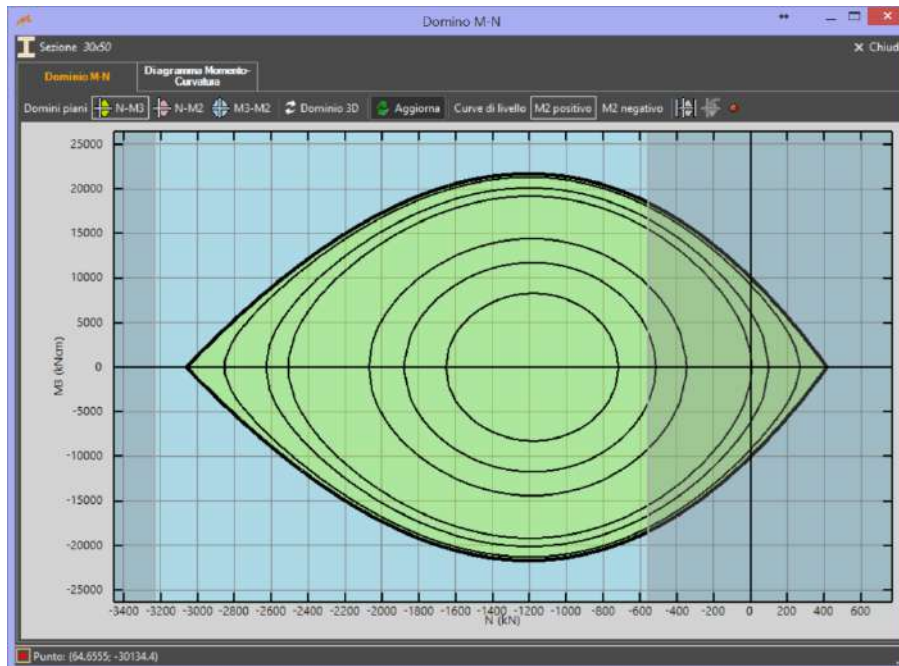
Domino M-N

Sezione 30x50

× Chiud

Dominio M-N

Diagramma Momento-Curvatura

Domini piani N-M3 N-M2 M3-M2 Dominio 3D Aggiorna Curve di livello M2 positivo M2 negativo

25000
20000
15000
10000
5000
0
-5000
-10000
-15000
-20000
-25000

M3 (kNcm)

-3400 -3200 -3000 -2800 -2600 -2400 -2200 -2000 -1800 -1600 -1400 -1200 -1000 -800 -600 -400 -200 0 200 400 600

N (kN)

Punto: (64.6555; -30134.4)